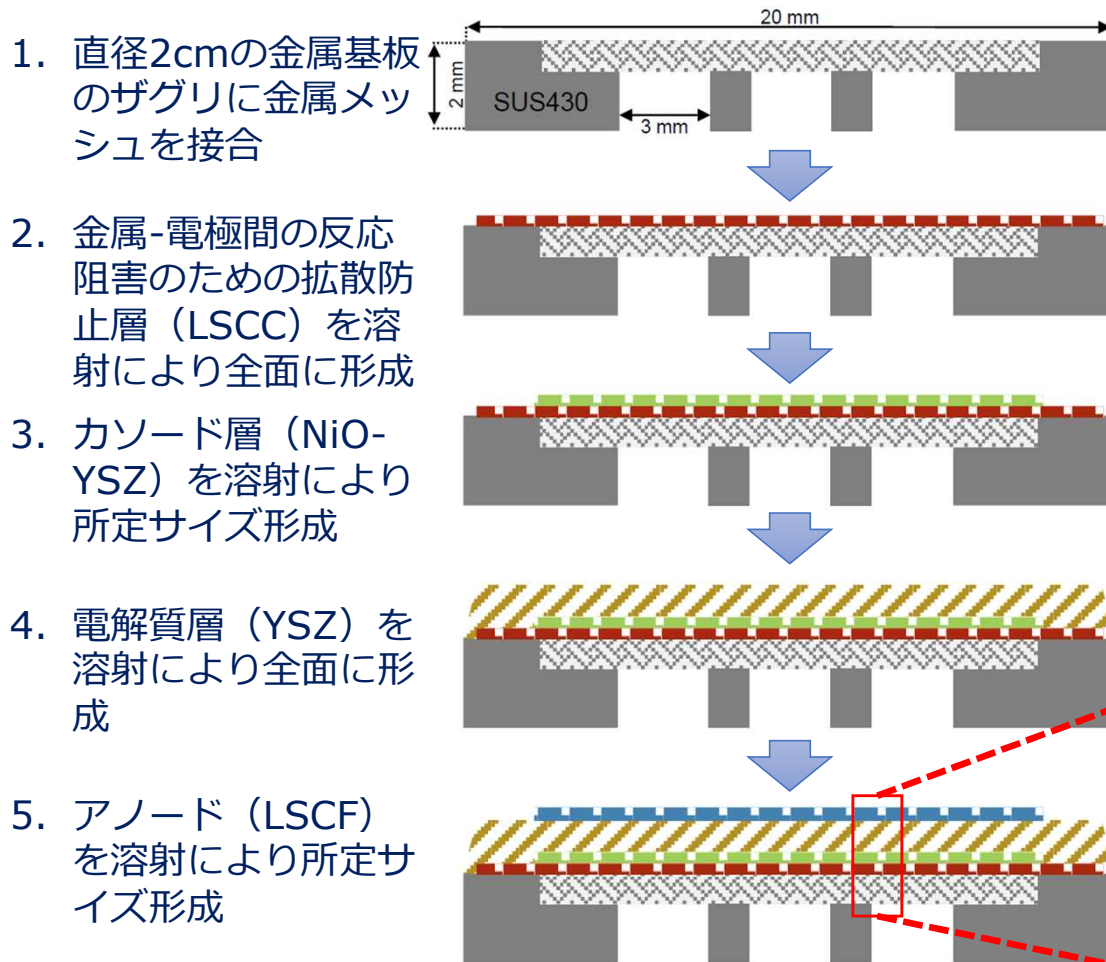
1. 直径2cmの金属基板のザグリに金属メッシュを接合

2. 金属-電極間の反応阻害のための拡散防止層（LSCC）を溶射により全面に形成

3. カソード層（NiO-YSZ）を溶射により所定サイズ形成

4. 電解質層（YSZ）を溶射により全面に形成

5. アノード（LSCF）を溶射により所定サイズ形成

20 mm

2 mm

SUS430

3 mm